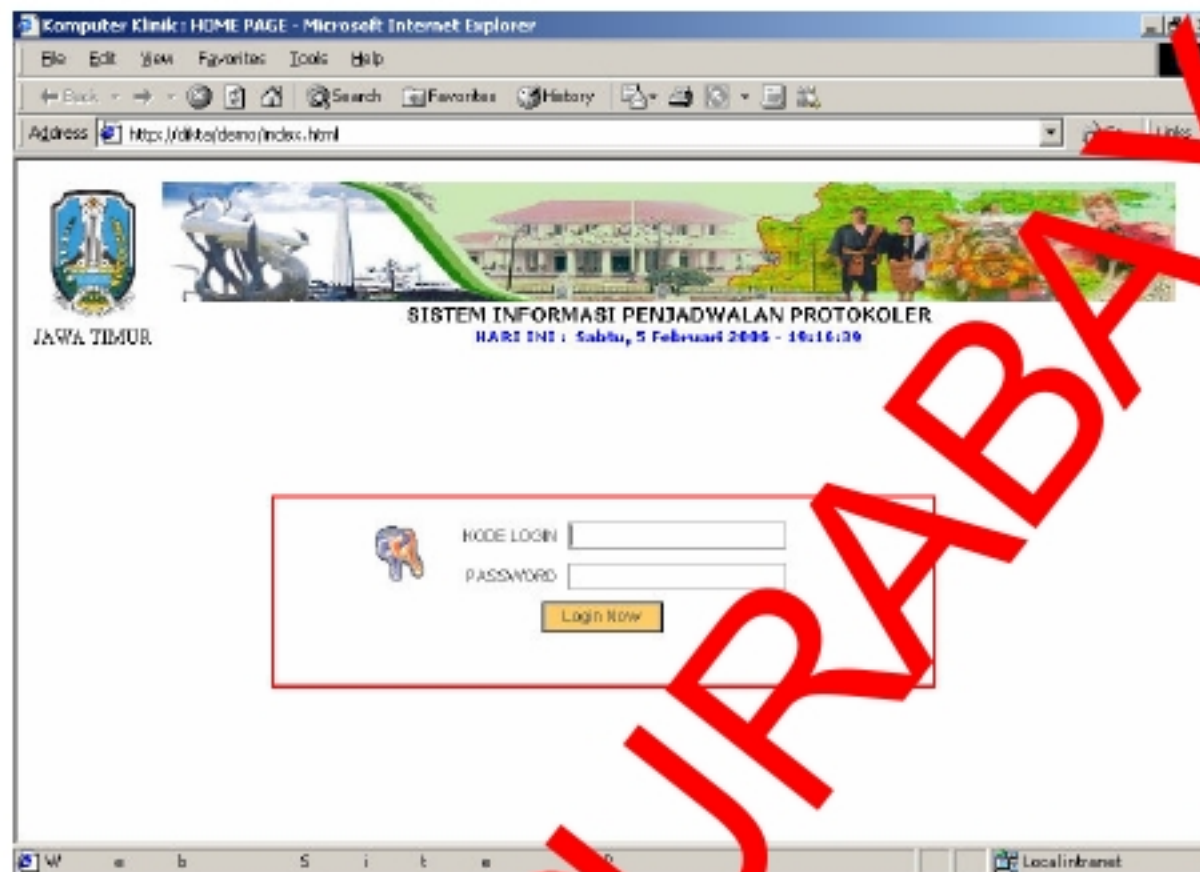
Komputer Klinik : HOME PAGE - Microsoft Internet Explorer

File Edit View Favorites Tools Help

Back Search Favorites History

Address https://dikta/demo/index.html

Links

JAWA TIMUR

SISTEM INFORMASI PENJADWALAN PROTOKOLER

HARI INI : Sabtu, 5 Februari 2006 - 10:16:30

KODE LOGIN

PASSWORD

Login Now

URABA

W e b S i t e

Local intranet